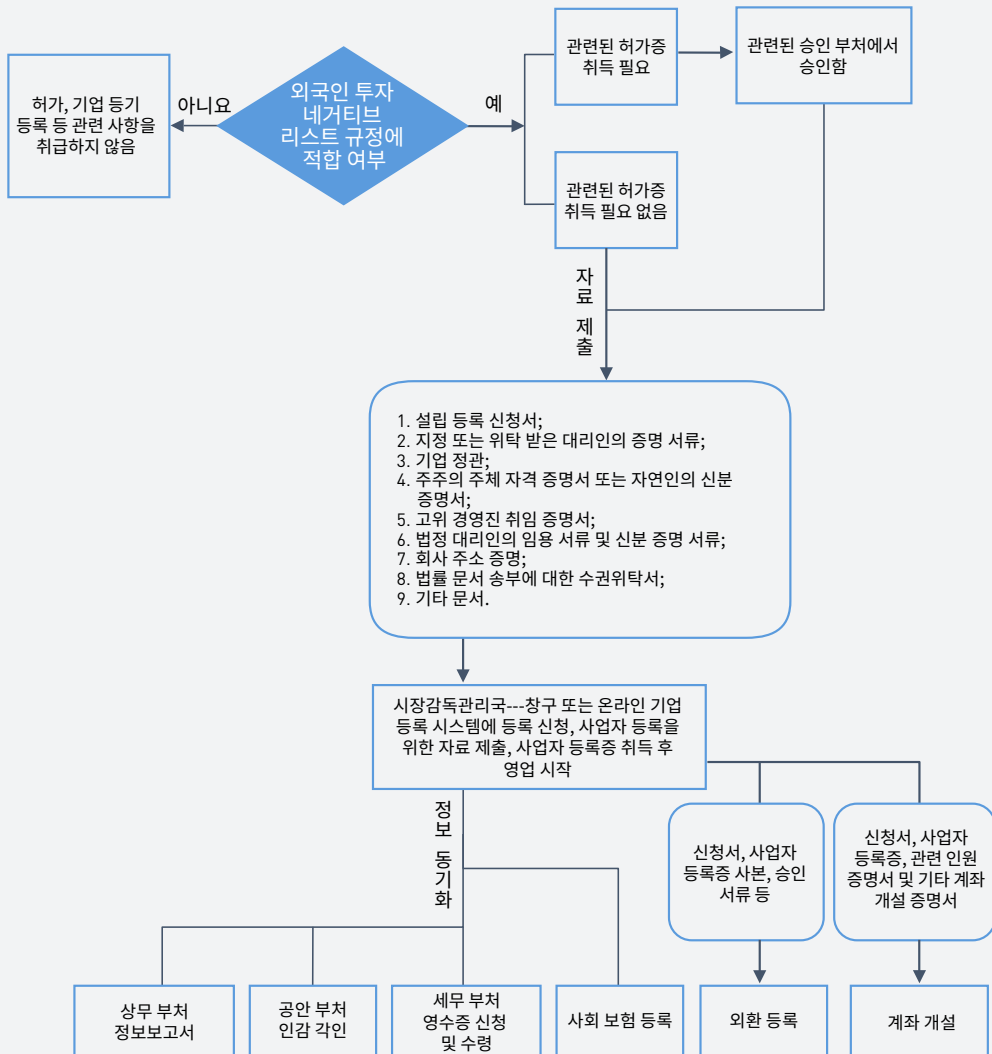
허가, 기업 등기 등록 등 관련 사항을 취급하지 않음

아니요

외국인 투자 네거티브 리스트 규정에 적합 여부

예

관련된 허가증 취득 필요

관련된 승인 부처에서 승인함

관련된 허가증 취득 필요 없음

자료 제출

1. 설립 등록 신청서;
2. 지정 또는 위탁 받은 대리인의 증명 서류;
3. 기업 정관;
4. 주주의 주체 자격 증명서 또는 자연인의 신분 증명서;
5. 고위 경영진 취임 증명서;
6. 법정 대리인의 임용 서류 및 신분 증명 서류;
7. 회사 주소 증명;
8. 법률 문서 송부에 대한 수권위탁서;
9. 기타 문서.

시장감독관리국---창구 또는 온라인 기업 등록 시스템에 등록 신청, 사업자 등록을 위한 자료 제출, 사업자 등록증 취득 후 영업 시작

정보 동기화

신청서, 사업자 등록증 사본, 승인 서류 등

신청서, 사업자 등록증, 관련 인원 증명서 및 기타 계좌 개설 증명서

상무 부처 정보보고서

공안 부처 인감 각인

세무 부처 영수증 신청 및 수령

사회 보험 등록

외환 등록

계좌 개설